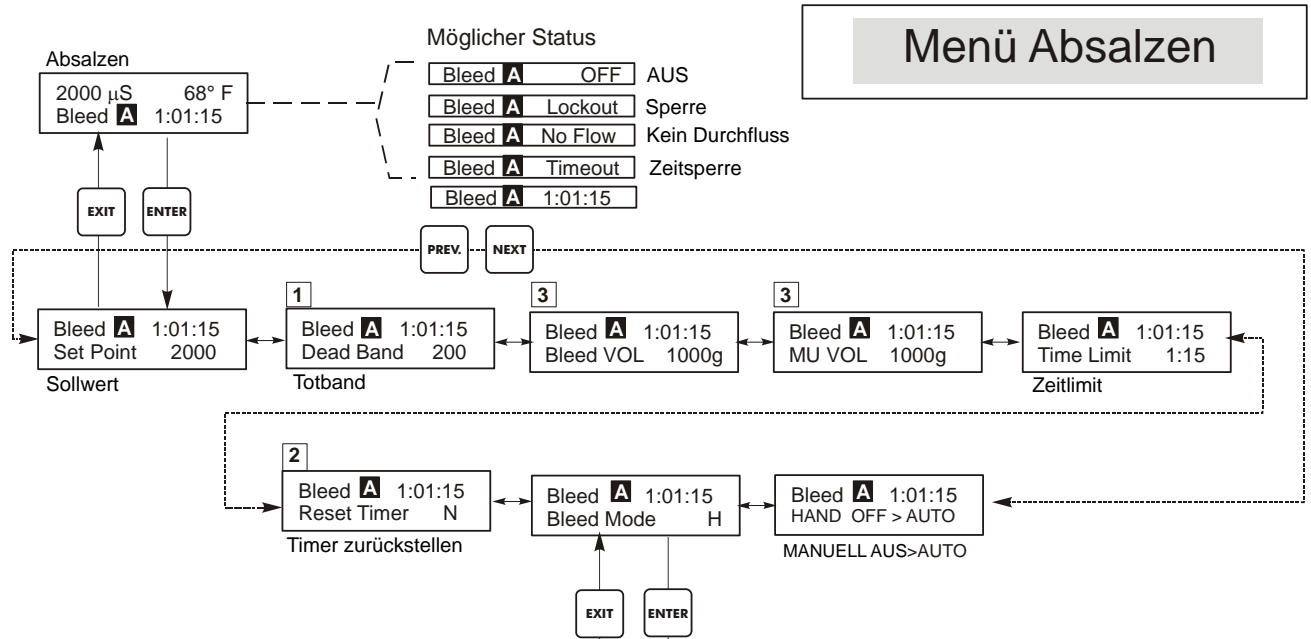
Menü Absalzen

Absalzen
2000 µS 68° F
Bleed A 1:01:15

Möglicher Status
Bleed A OFF AUS
Bleed A Lockout Sperre
Bleed A No Flow Kein Durchfluss
Bleed A Timeout Zeitsperre
Bleed A 1:01:15

EXIT
ENTER

PREV.
NEXT

Bleed A 1:01:15
Set Point 2000
Sollwert

1
Bleed A 1:01:15
Dead Band 200
Totband

3
Bleed A 1:01:15
Bleed VOL 1000g

3
Bleed A 1:01:15
MU VOL 1000g

Bleed A 1:01:15
Time Limit 1:15
Zeitlimit

2
Bleed A 1:01:15
Reset Timer N
Timer zurückstellen

Bleed A 1:01:15
Bleed Mode H

Bleed A 1:01:15
HAND OFF > AUTO
MANUELL AUS>AUTO

EXIT
ENTER